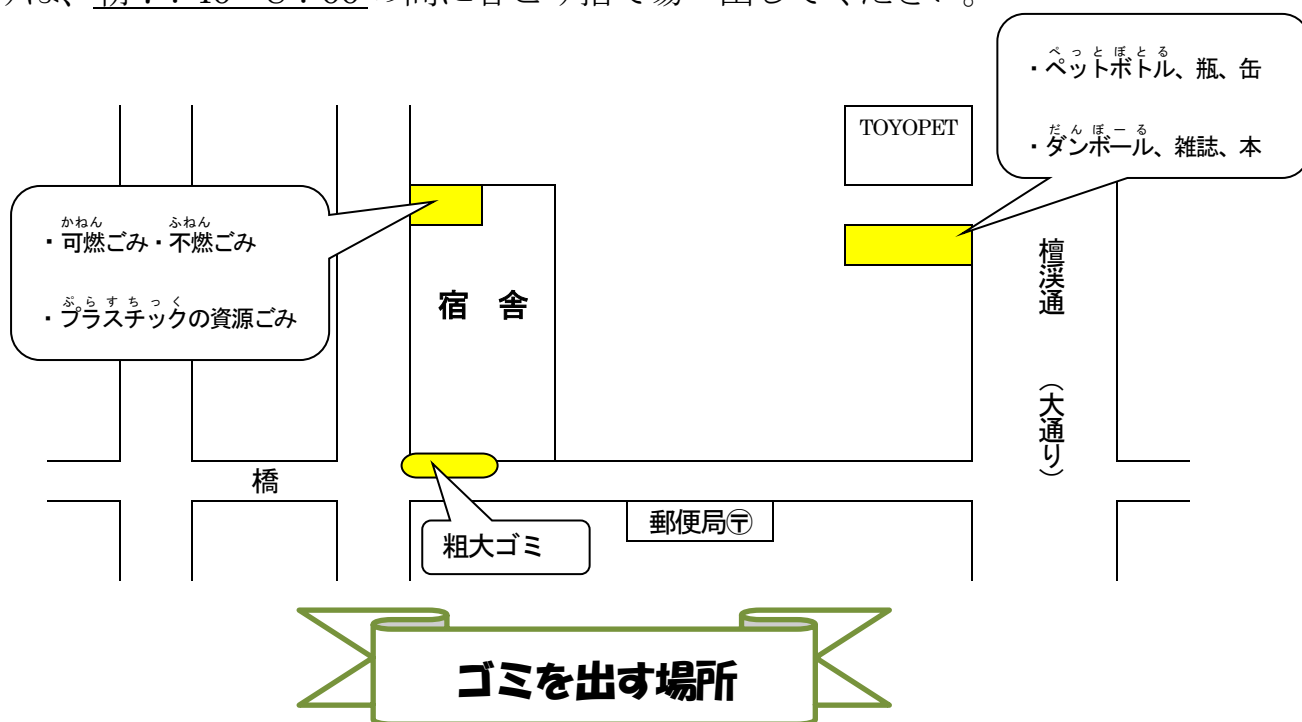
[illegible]は、朝 7：45～8：30 の間に各ごみ捨て場へ出してください。

・ぺっとぼとる
・ペットボトル、瓶、缶

・だんぼーる
・ダンボール、雑誌、本

TOYOPET

かねん　ふねん
・可燃ごみ・不燃ごみ

ぷらすちっく
・プラスチックの資源ごみ

宿　舎

檀渓通

（大通り）

橋

粗大ゴミ

郵便局〒

ゴミを出す場所